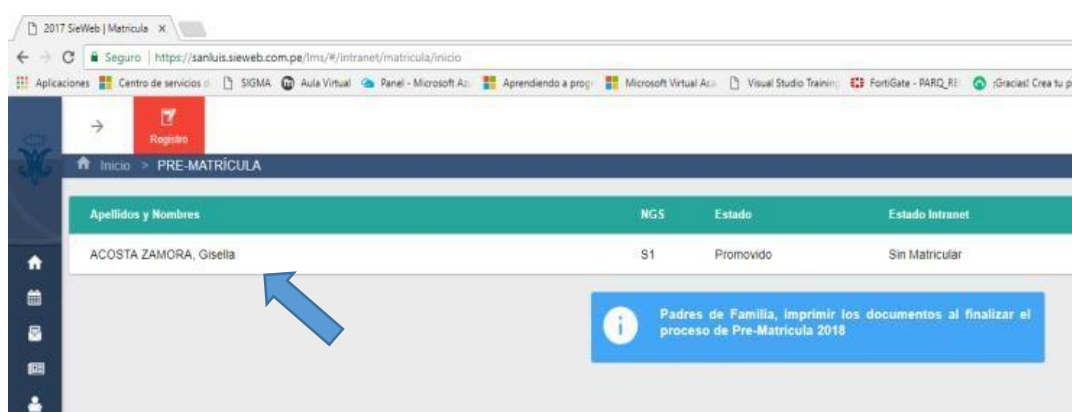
2017 SieWeb | Matricula ×

Seguro | https://sanluis.sieweb.com.pe/lms/#/intranet/matricula/inicio

Aplicaciones | Centro de servicios d | SIGMA | Aula Virtual | Panel - Microsoft Az | Aprendiendo a prog | Microsoft Virtual Aca | Visual Studio Trainin | FortiGate - PARQ_RE | ¡Gracias! Crea tu p

Registro

Inicio > PRE-MATRÍCULA

| Apellidos y Nombres | NGS | Estado | Estado Intranet |
|---|---|---|---|
| ACOSTA ZAMORA, Gisella | S1 | Promovido | Sin Matricular |

Padres de Familia, imprimir los documentos al finalizar el proceso de Pre-Matricula 2018